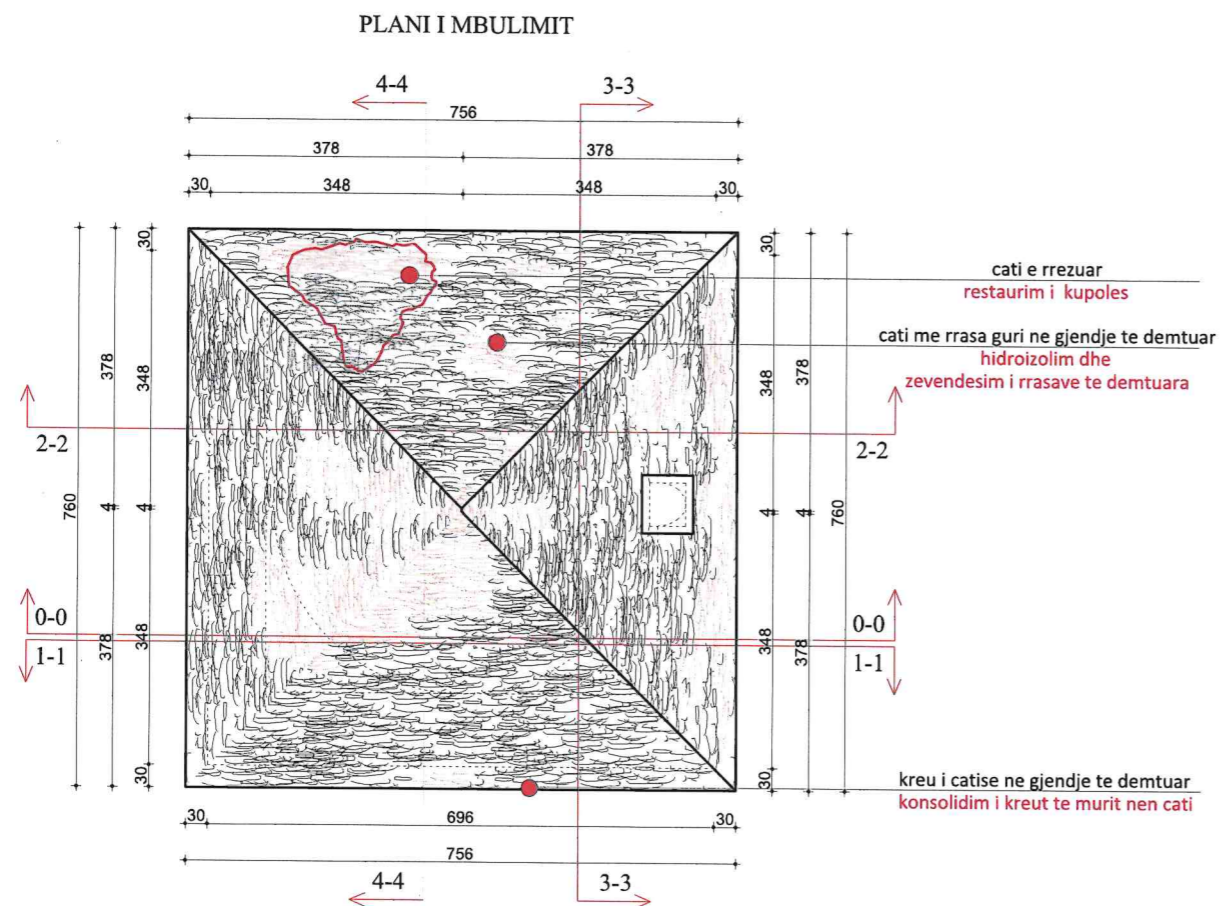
PLANI I MBULIMIT

4-4
3-3
756
378
378
30
348
348
30

cati e rrezuar
restaurim i kupoles

cati me rrasa guri ne gjendje te demtuar
hidroizolim dhe
zevendesim i rrasave te demtuara

30
378
348
760
4
4
348
378
30

30
348
378
4
4
760
348
378
30

2-2
2-2
0-0
1-1
0-0
1-1

kreu i catise ne gjendje te demtuar
konsolidim i kreut te murit nen cati

30
696
30
756
4-4
3-3